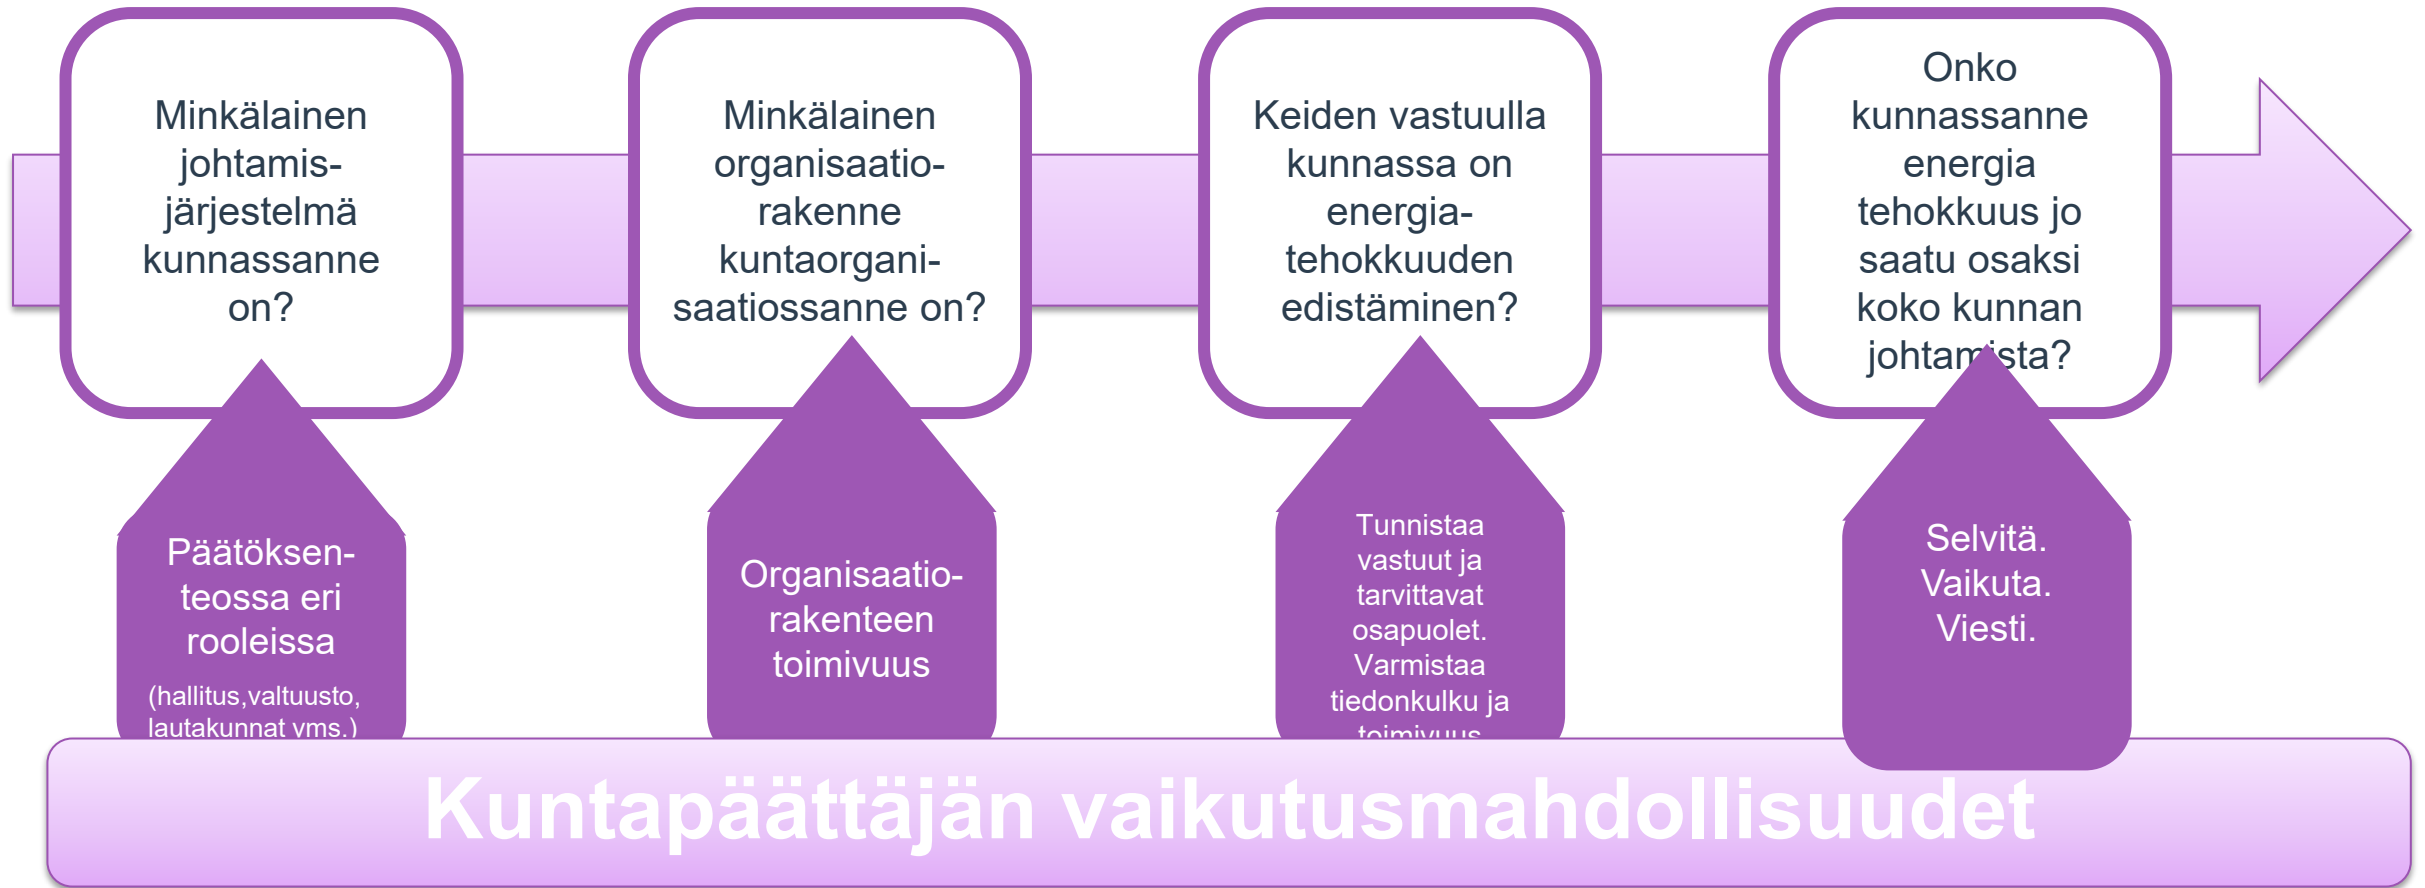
Minkälainen johtamisjärjestelmä kunnassanne on?

Minkälainen organisaatiorakenne kuntaorganisaatiossanne on?

Keiden vastuulla kunnassa on energiatehokkuuden edistäminen?

Onko kunnassanne energia tehokkuus jo saatu osaksi koko kunnan johtamista?

Päätöksenteossa eri rooleissa

(hallitus,valtuusto, lautakunnat vms.)

Organisaatiorakenteen toimivuus

Tunnistaa vastuut ja tarvittavat osapuolet. Varmistaa tiedonkulku ja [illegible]

Selvitä. Vaikuta. Viesti.

Kuntapäättäjän vaikutusmahdollisuudet